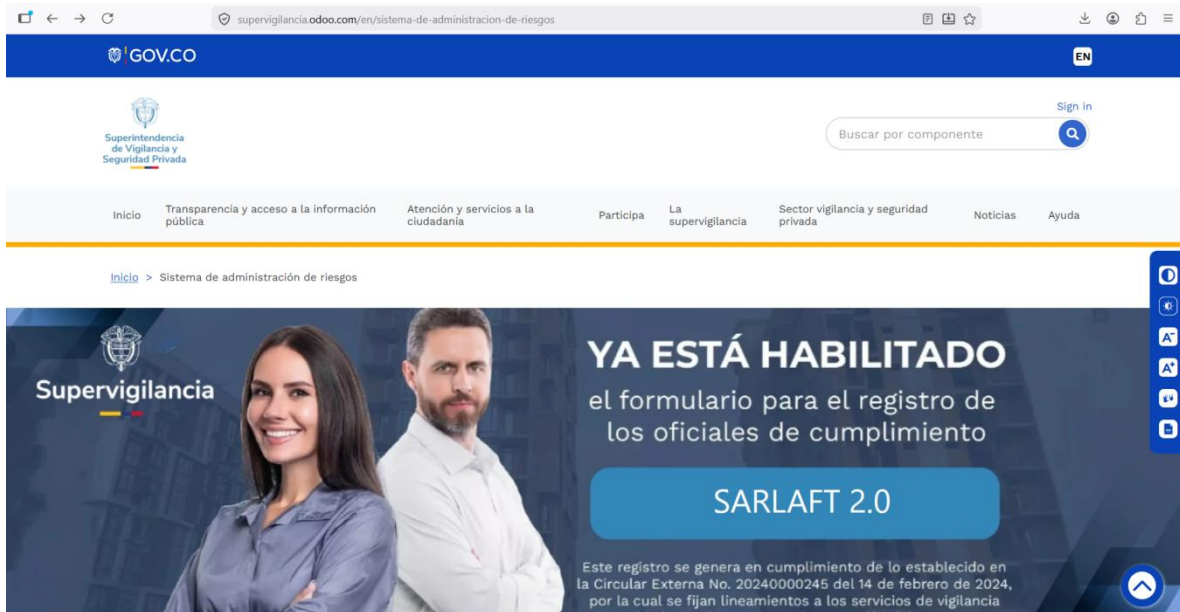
supervigilancia.odoo.com/en/sistema-de-administracion-de-riesgos

GOV.CO

EN

Superintendencia de Vigilancia y Seguridad Privada

Sign in

Buscar por componente

Inicio
Transparencia y acceso a la información pública
Atención y servicios a la ciudadanía
Participa
La supervigilancia
Sector vigilancia y seguridad privada
Noticias
Ayuda

Inicio > Sistema de administración de riesgos

Supervigilancia

YA ESTÁ HABILITADO

el formulario para el registro de los oficiales de cumplimiento

SARLAFT 2.0

Este registro se genera en cumplimiento de lo establecido en la Circular Externa No. 20240000245 del 14 de febrero de 2024, por la cual se fijan lineamientos a los servicios de vigilancia